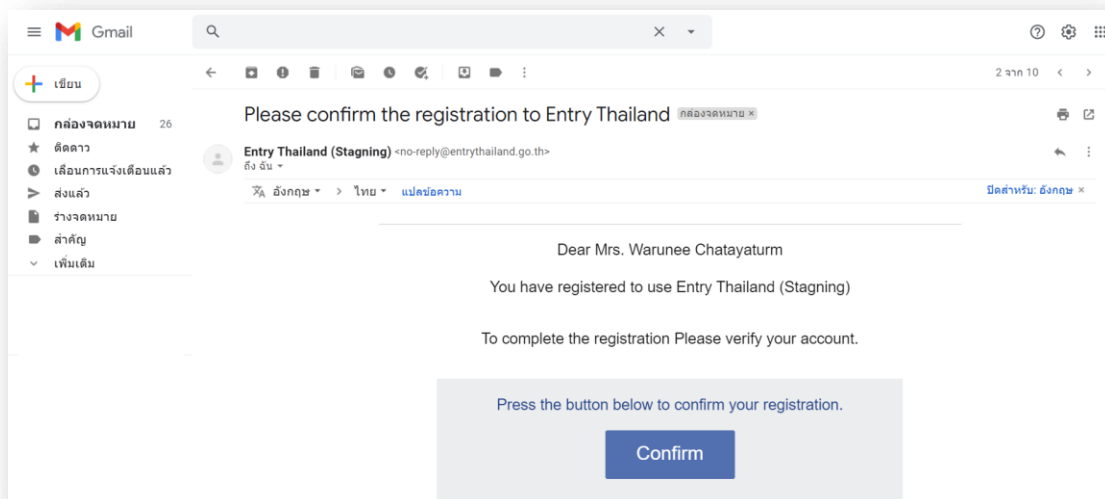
Gmail

เขียน

กล่องจดหมาย 26
ติดดาว
เลื่อนการแจ้งเตือนแล้ว
ส่งแล้ว
ร่างจดหมาย
สำคัญ
เพิ่มเติม

2 จาก 10

Please confirm the registration to Entry Thailand กล่องจดหมาย ×

Entry Thailand (Stagning) <no-reply@entrythailand.go.th>
ถึง ฉัน

อังกฤษ > ไทย แปลข้อความ

ปิดสำหรับ: อังกฤษ ×

Dear Mrs. Warunee Chatayaturm

You have registered to use Entry Thailand (Stagning)

To complete the registration Please verify your account.

Press the button below to confirm your registration.

Confirm